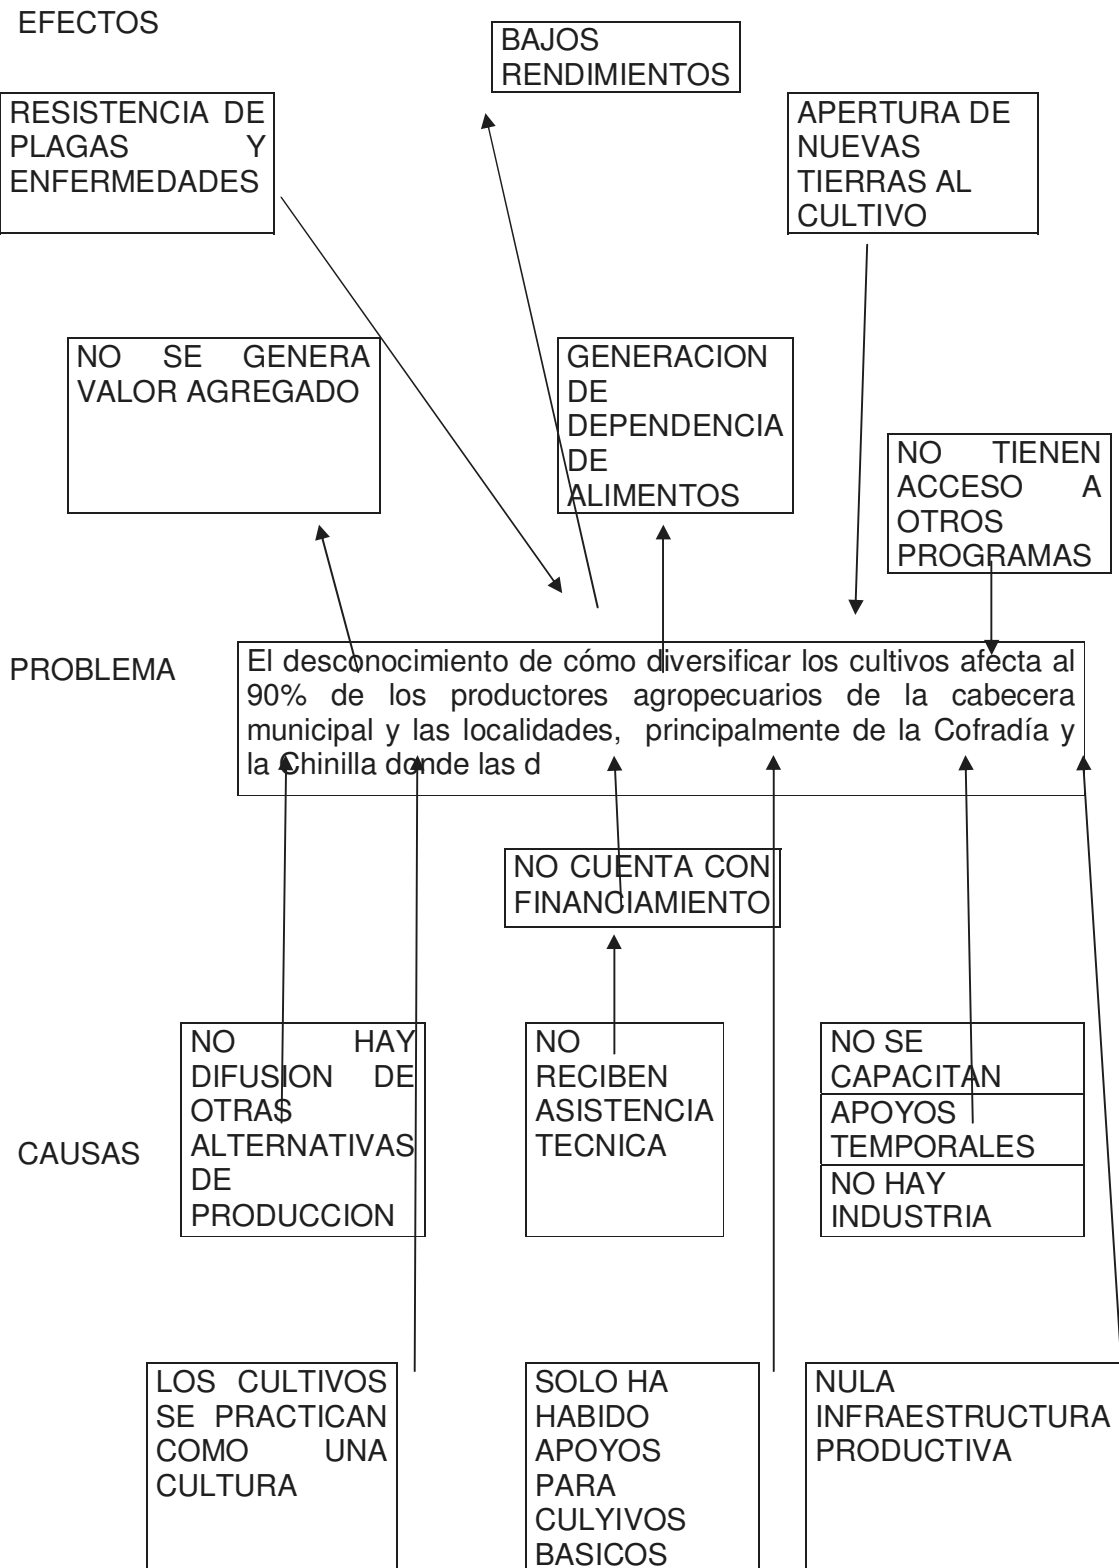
EFECTOS

BAJOS RENDIMIENTOS

RESISTENCIA DE PLAGAS Y ENFERMEDADES

APERTURA DE NUEVAS TIERRAS AL CULTIVO

NO SE GENERA VALOR AGREGADO

GENERACION DE DEPENDENCIA DE ALIMENTOS

NO TIENEN ACCESO A OTROS PROGRAMAS

PROBLEMA

El desconocimiento de cómo diversificar los cultivos afecta al 90% de los productores agropecuarios de la cabecera municipal y las localidades, principalmente de la Cofradía y la Chinilla donde las d

NO CUENTA CON FINANCIAMIENTO

CAUSAS

NO HAY DIFUSION DE OTRAS ALTERNATIVAS DE PRODUCCION

NO RECIBEN ASISTENCIA TECNICA

NO SE CAPACITAN

APOYOS TEMPORALES

NO HAY INDUSTRIA

LOS CULTIVOS SE PRACTICAN COMO UNA CULTURA

SOLO HA HABIDO APOYOS PARA CULYIVOS BASICOS

NULA INFRAESTRUCTURA PRODUCTIVA